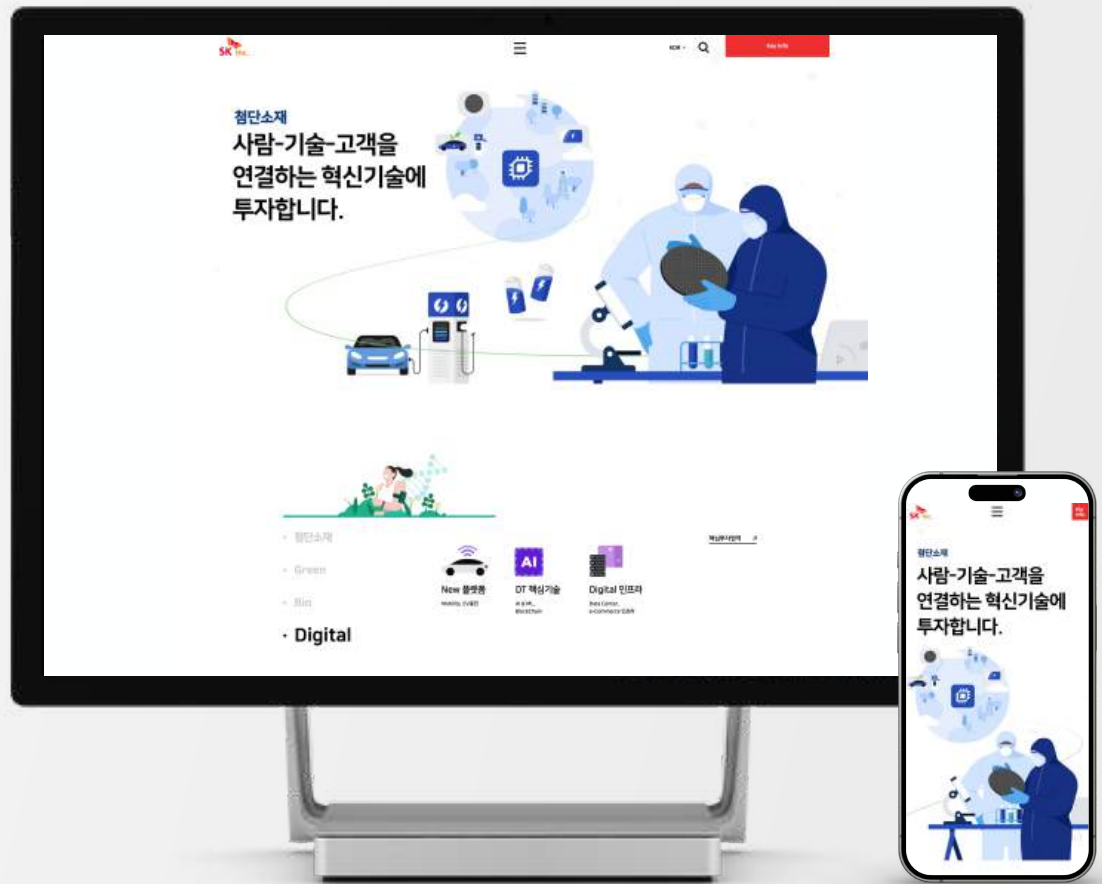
SK inc.

KOR

Key Info

첨단소재

사람-기술-고객을 연결하는 혁신기술에 투자합니다.

· 첨단소재

· Green

· Bio

· Digital

AI

New 플랫폼

Mobility, EV충전

DT 핵심기술

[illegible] Blockchain

Digital 인프라

Data Center, e-commerce 인프라

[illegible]

SK inc.

첨단소재

사람-기술-고객을 연결하는 혁신기술에 투자합니다.